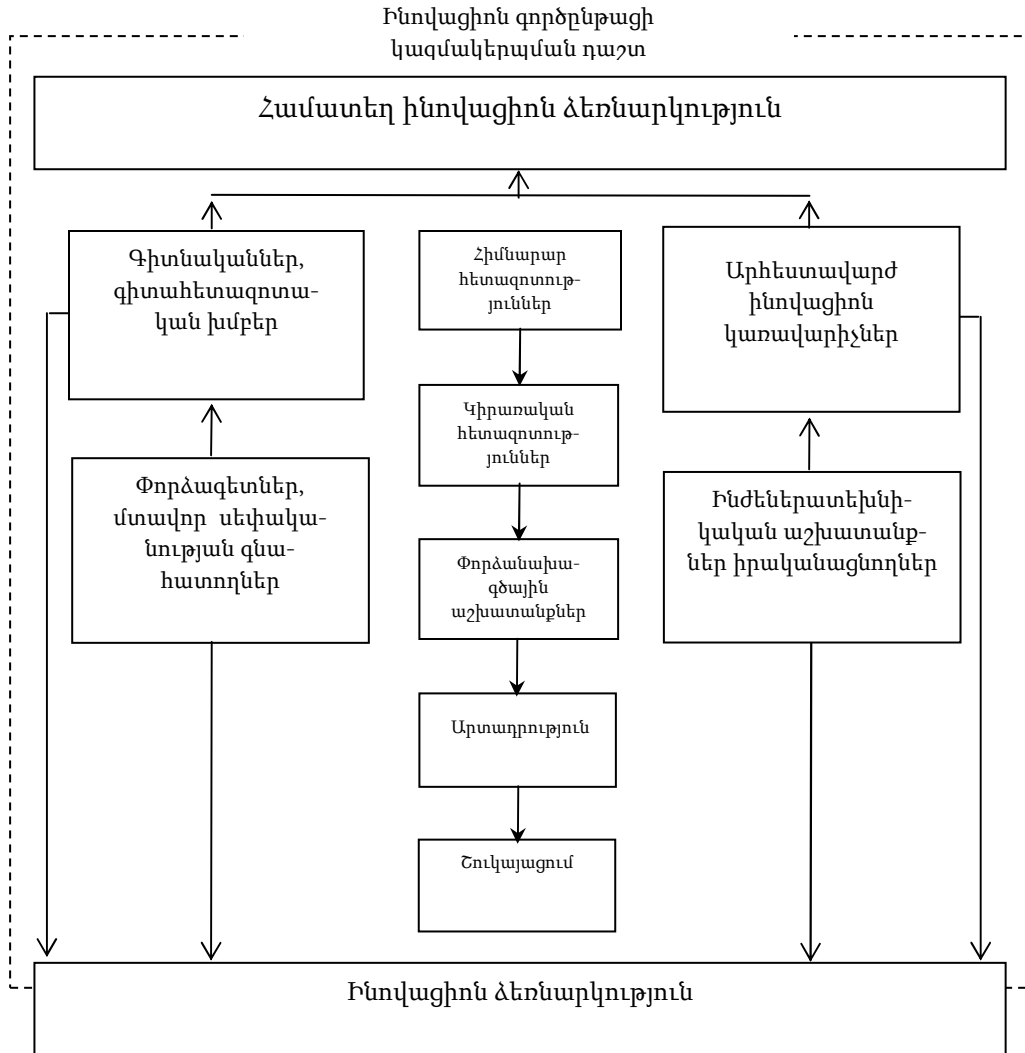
Ինովացիոն գործընթացի կազմակերպման դաշտ

Համատեղ ինովացիոն ձեռնարկություն

Գիտնականներ, գիտահետազոտական խմբեր

Հիմնարար հետազոտություններ

Արհեստավարժ ինովացիոն կառավարիչներ

Կիրառական հետազոտություններ

Փորձագետներ, մտավոր սեփականության գնահատողներ

Ինժեներատեխնիկական աշխատանքներ իրականացնողներ

Փորձանախագծային աշխատանքներ

Արտադրություն

Շուկայացում

Ինովացիոն ձեռնարկություն